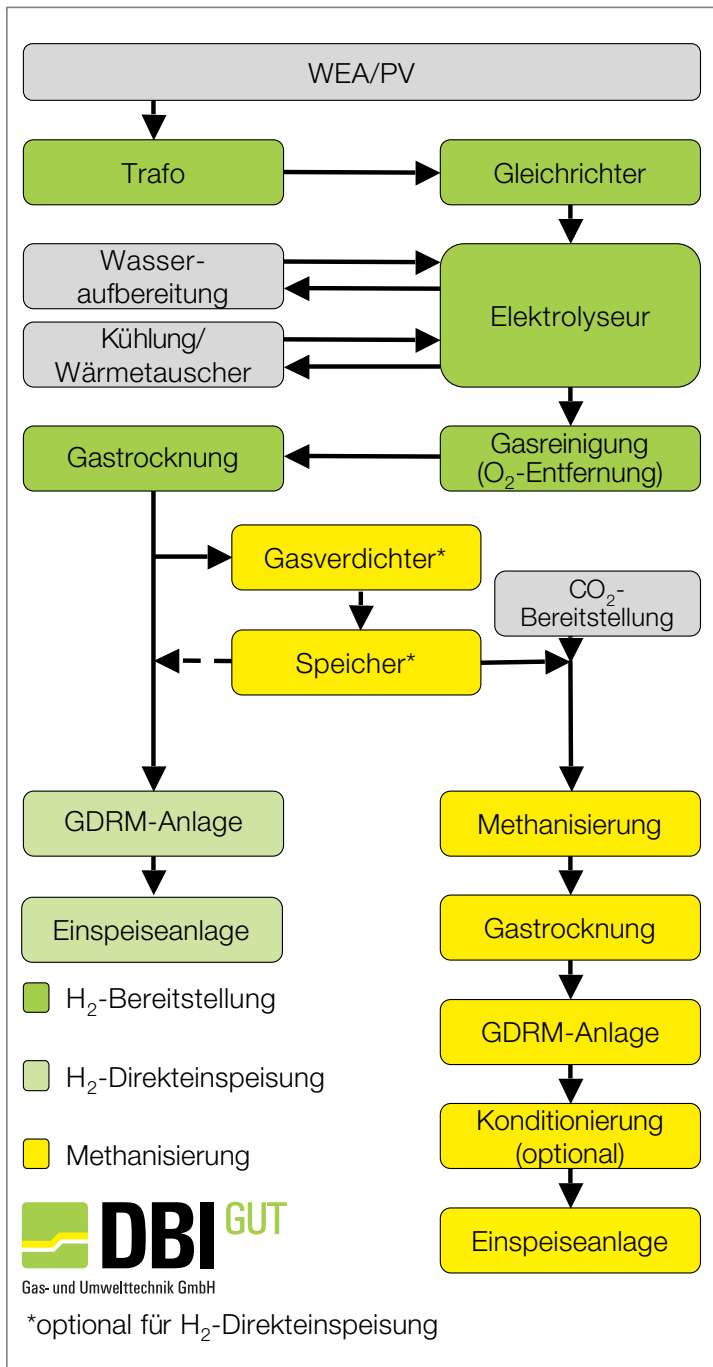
WEA/PV

Trafo

Gleichrichter

Wasseraufbereitung

Kühlung/ Wärmetauscher

Elektrolyseur

Gastrocknung

Gasreinigung ($O_2$-Entfernung)

Gasverdichter*

$CO_2$-Bereitstellung

Speicher*

GDRM-Anlage

Methanisierung

Einspeiseanlage

Gastrocknung

$H_2$-Bereitstellung

GDRM-Anlage

$H_2$-Direkteinspeisung

Konditionierung (optional)

Methanisierung

DBI GUT

Gas- und Umwelttechnik GmbH

Einspeiseanlage

*optional für $H_2$-Direkteinspeisung